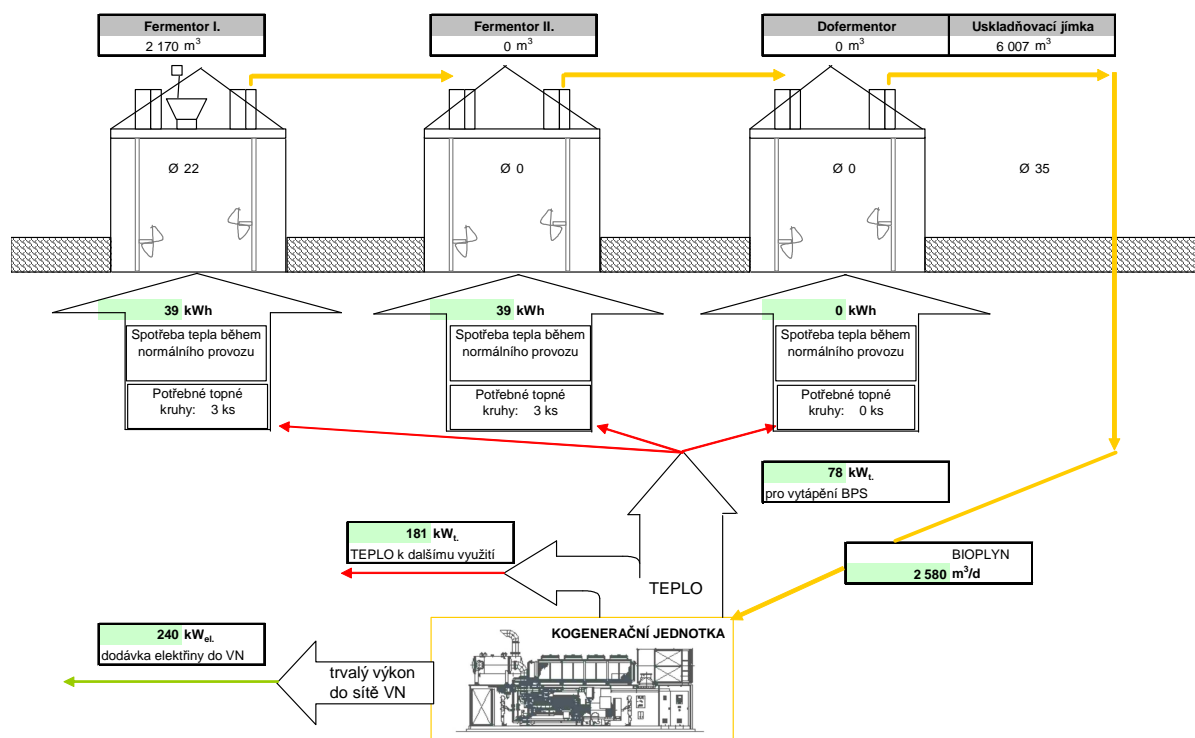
Fermentor I.
2 170 $m^3$

Fermentor II.
0 $m^3$

Dofermentor
0 $m^3$

Uskladňovací jímka
6 007 $m^3$

Ø 22

Ø 0

Ø 0

Ø 35

39 kWh
Spotřeba tepla během normálního provozu
Potřebné topné kruhy: 3 ks

39 kWh
Spotřeba tepla během normálního provozu
Potřebné topné kruhy: 3 ks

0 kWh
Spotřeba tepla během normálního provozu
Potřebné topné kruhy: 0 ks

78 $kW_{t.}$
pro vytápění BPS

181 $kW_{t.}$
TEPLO k dalšímu využití

TEPLO

BIOPLYN
2 580 $m^3/d$

240 $kW_{el.}$
dodávka elektřiny do VN

trvalý výkon do sítě VN

KOGENERAČNÍ JEDNOTKA